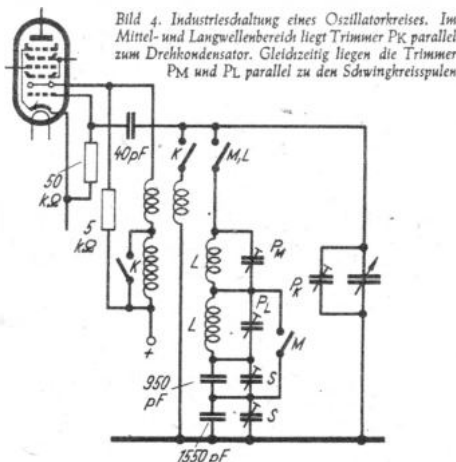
Bild 4. Industrieschaltung eines Oszillatorkreises. Im Mittel- und Langwellenbereich liegt Trimmer PK parallel zum Drehkondensator. Gleichzeitig liegen die Trimmer PM und PL parallel zu den Schwingkreisspulen

40pF

50 kΩ

5 kΩ

K

K

M,L

$P_M$

L

$P_L$

L

M

$P_K$

950 pF

S

S

1550 pF

+